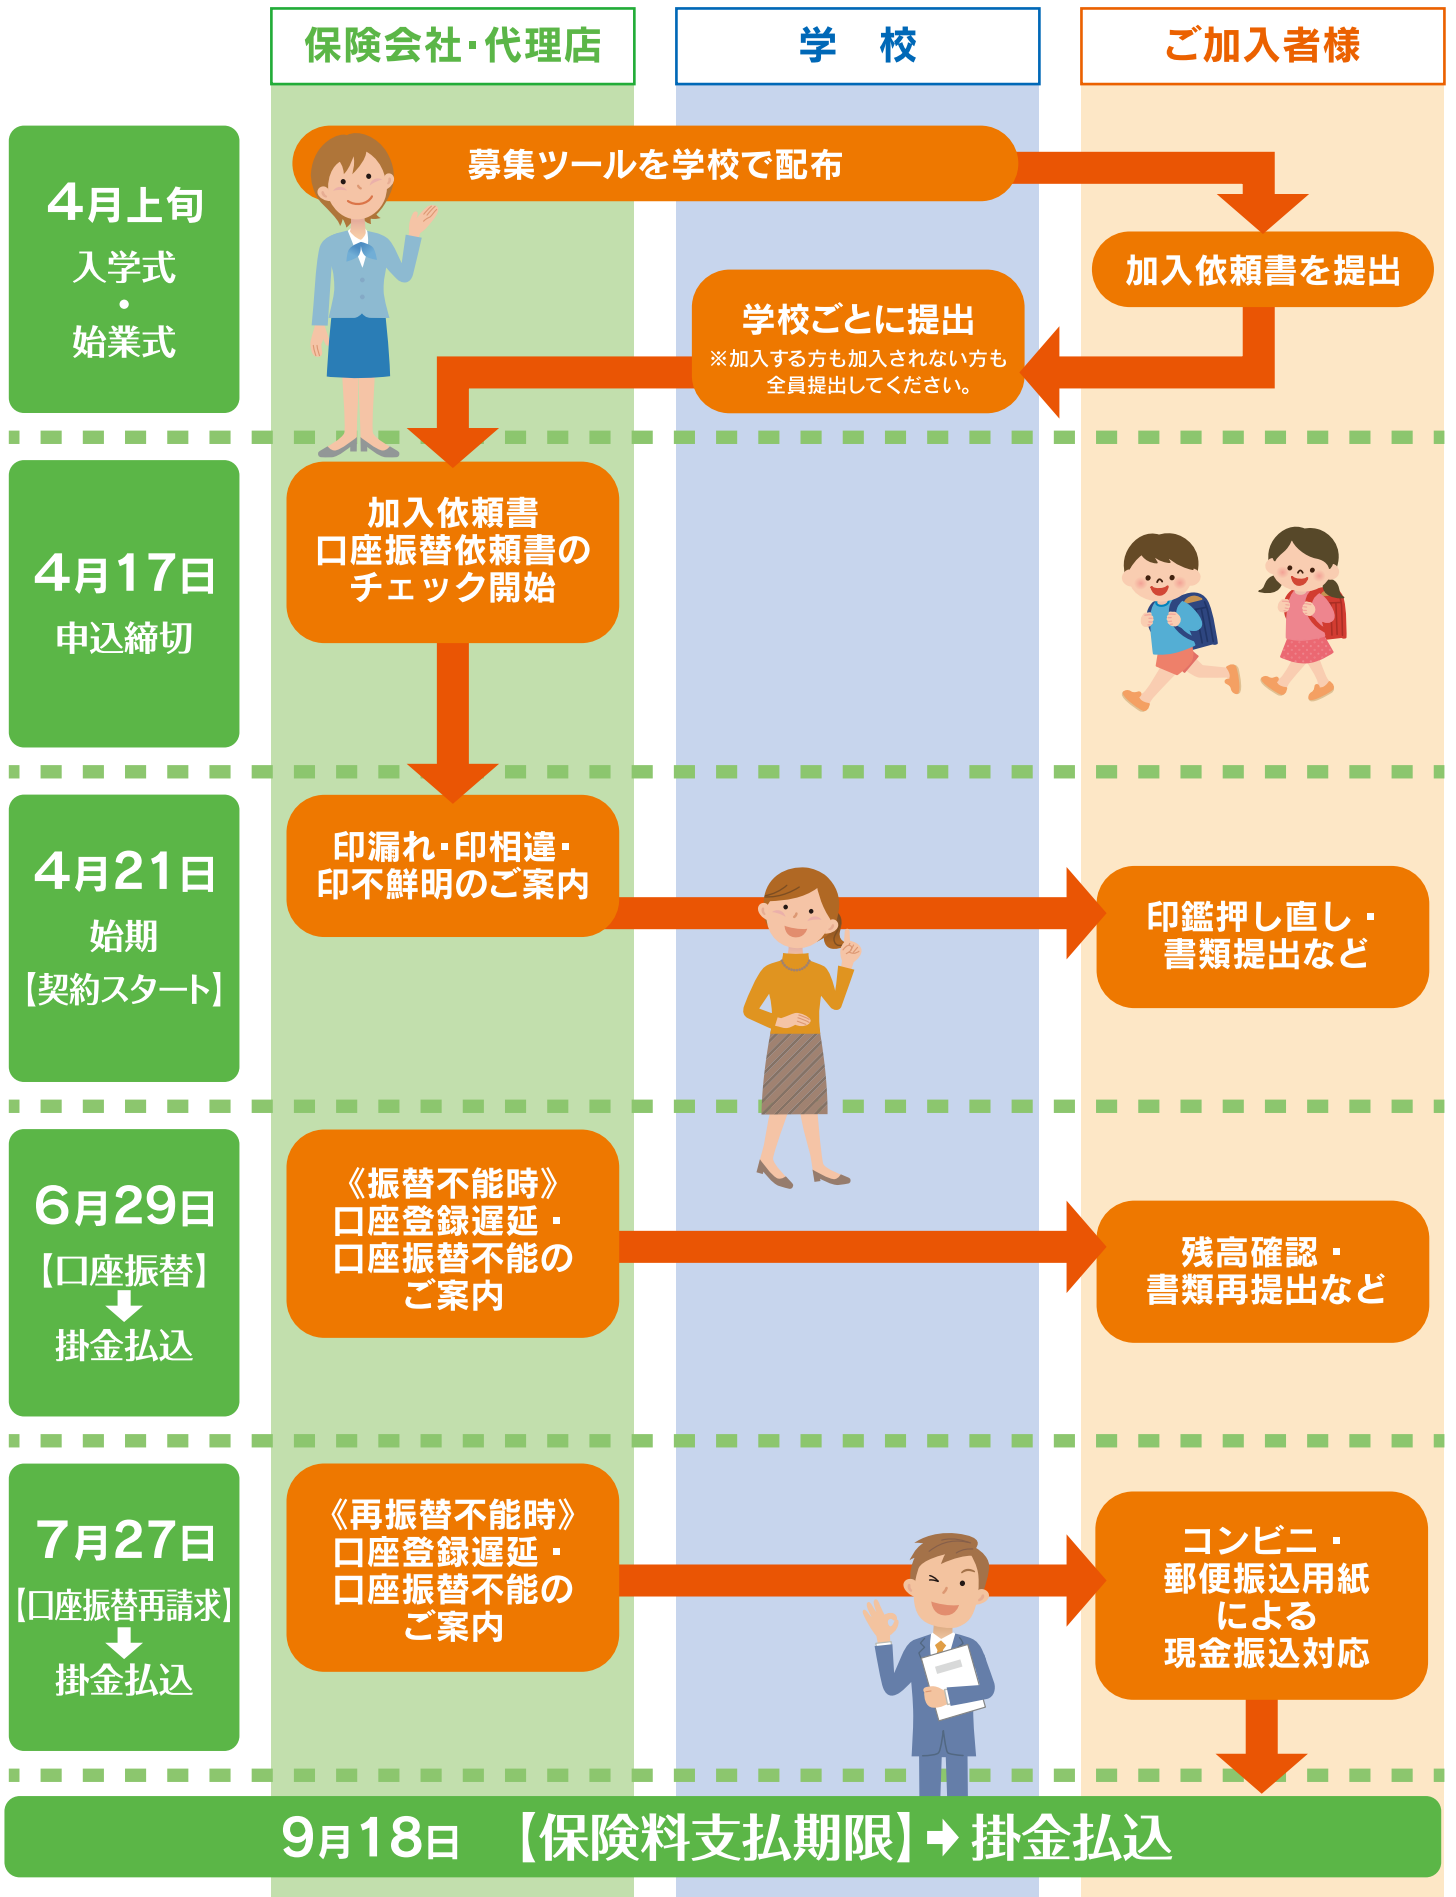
保険会社･代理店

学　校

ご加入者様

4月上旬
入学式
・
始業式

募集ツールを学校で配布

加入依頼書を提出

学校ごとに提出
※加入する方も加入されない方も全員提出してください。

4月17日
申込締切

加入依頼書
口座振替依頼書の
チェック開始

4月21日
始期
【契約スタート】

印漏れ･印相違･
印不鮮明のご案内

印鑑押し直し・
書類提出など

6月29日
【口座振替】
↓
掛金払込

《振替不能時》
口座登録遅延・
口座振替不能の
ご案内

残高確認・
書類再提出など

7月27日
【口座振替再請求】
↓
掛金払込

《再振替不能時》
口座登録遅延・
口座振替不能の
ご案内

コンビニ・
郵便振込用紙
による
現金振込対応

9月18日　【保険料支払期限】➜ 掛金払込